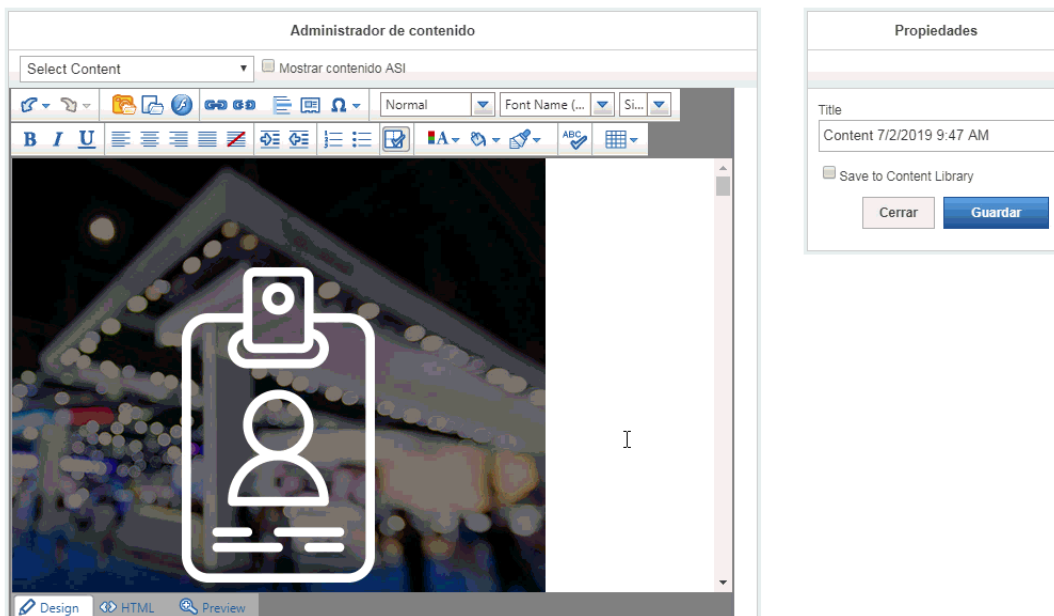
Administrador de contenido

Select Content

Mostrar contenido ASI

Normal

Font Name (...

Si...

B I U

Design HTML Preview

Propiedades

Title

Content 7/2/2019 9:47 AM

Save to Content Library

Cerrar

Guardar